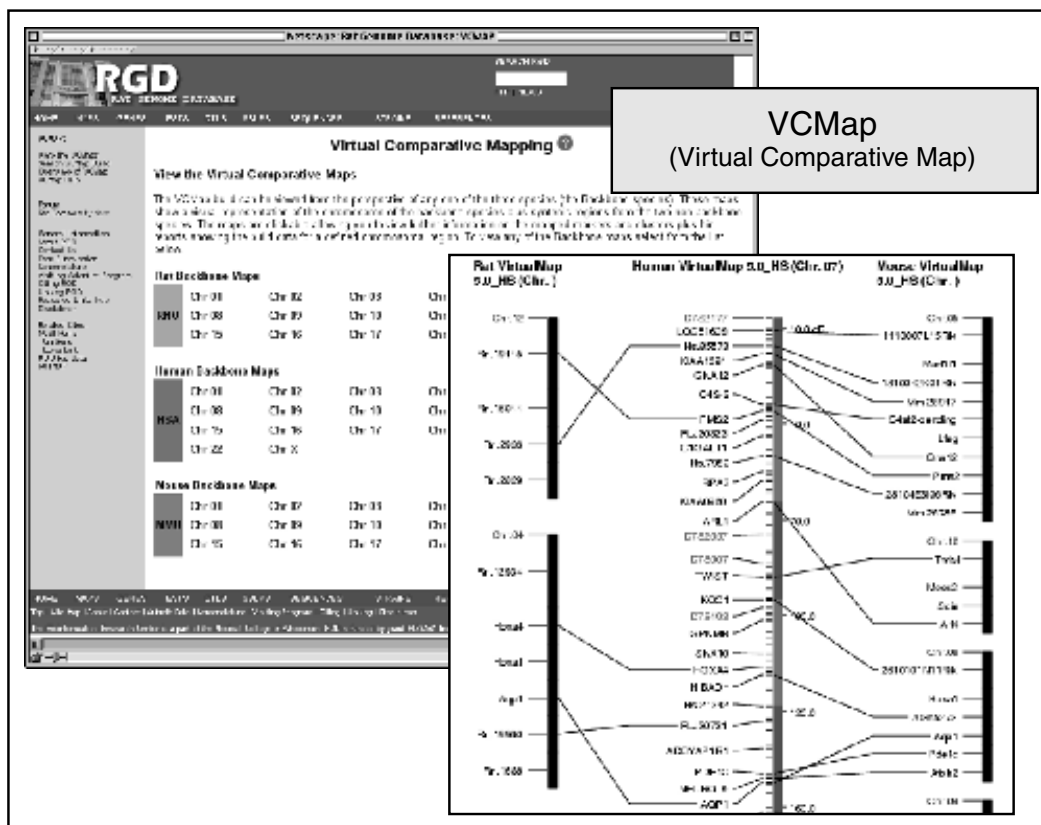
Netscape: Rat Genome Database: VCMap

RGD
RAT GENOME DATABASE

VCMap
(Virtual Comparative Map)

Virtual Comparative Mapping

View the Virtual Comparative Maps

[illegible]

Rat Backbone Maps

| RNO | Chr 01 | Chr 02 | Chr 03 | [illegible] |
|---|---|---|---|---|
| | Chr 08 | Chr 09 | Chr 10 | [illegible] |
| | Chr 15 | Chr 16 | Chr 17 | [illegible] |

Human Backbone Maps

| HSA | Chr 01 | Chr 02 | Chr 03 | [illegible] |
|---|---|---|---|---|
| | Chr 08 | Chr 09 | Chr 10 | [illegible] |
| | Chr 15 | Chr 16 | Chr 17 | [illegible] |
| | Chr 22 | Chr X | | |

Mouse Backbone Maps

| MMU | Chr 01 | Chr 07 | Chr 03 | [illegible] |
|---|---|---|---|---|
| | Chr 08 | Chr 09 | Chr 10 | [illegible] |
| | Chr 15 | Chr 16 | Chr 17 | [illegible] |

Rat VirtualMap 5.0_HS (Chr. )
Human VirtualMap 5.0_HS (Chr. 07)
Mouse VirtualMap 5.0_HS (Chr. )

Chr. 12
Chr. 04
Hoxa4
Hoxa1
Aqp1
LOC51626
KIAA1551
CHM2
CHN2
FLJ20323
DFNA5
TWIST
HOXA4
HOXA1
FLJ20751
AQP1
C4b2-binding
Chr. 06
Chr. 12
Twist
Meox2
Sele
Ahr
Hoxa1
Aqp1
Pde1c
Mela2
Chr. 06
10.0 cR
20.0
100.0
125.0
150.0